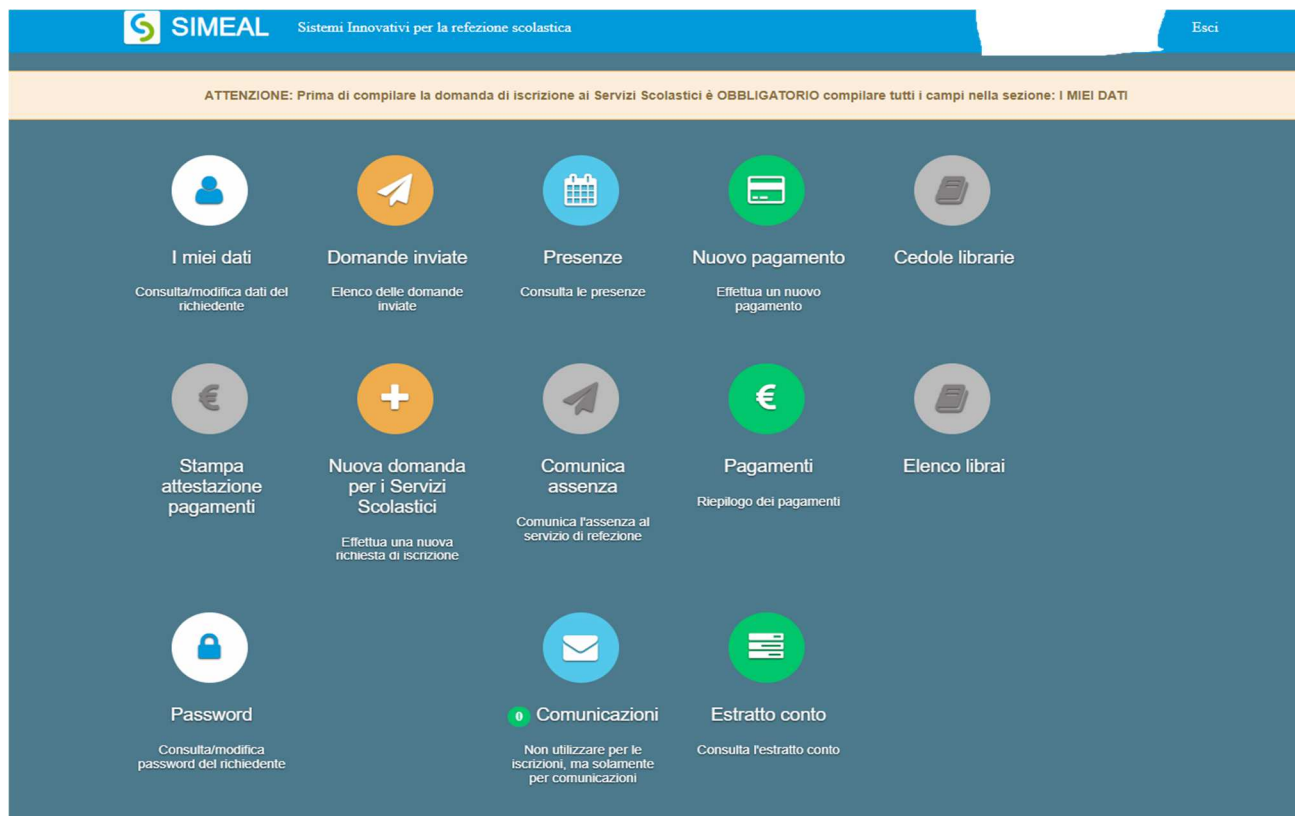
SIMEAL Sistemi Innovativi per la refezione scolastica

Esci

ATTENZIONE: Prima di compilare la domanda di iscrizione ai Servizi Scolastici è OBBLIGATORIO compilare tutti i campi nella sezione: I MIEI DATI

I miei dati

Consulta/modifica dati del richiedente

Domande inviate

Elenco delle domande inviate

Presenze

Consulta le presenze

Nuovo pagamento

Effettua un nuovo pagamento

Cedole librarie

Stampa attestazione pagamenti

Nuova domanda per i Servizi Scolastici

Effettua una nuova richiesta di iscrizione

Comunica assenza

Comunica l'assenza al servizio di refezione

Pagamenti

Riepilogo dei pagamenti

Elenco librai

Password

Consulta/modifica password del richiedente

0 Comunicazioni

Non utilizzare per le iscrizioni, ma solamente per comunicazioni

Estratto conto

Consulta l'estratto conto